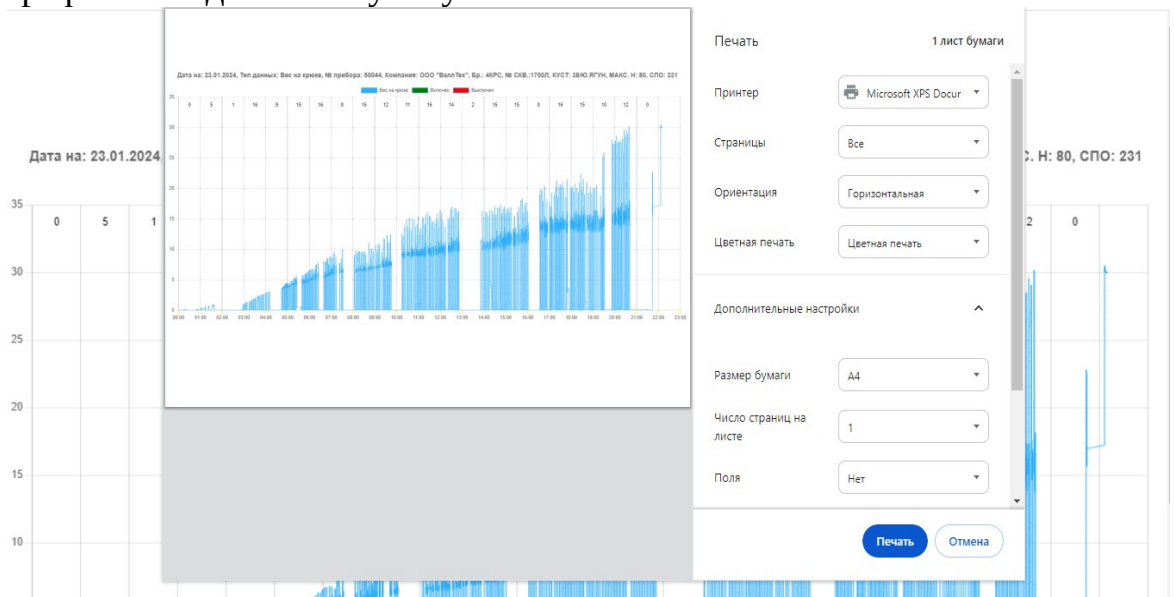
Дата на: 23.01.2024, Тип данных: Вес на крюке, № прибора: 50044, Компания: ООО "ВаллТех", Бр.: 4КРС, № СКВ.:1700Л, КУСТ: ЗВЮ.ЯГУН, МАКС. Н: 80, СПО: 231

Вес на крюке Включен Выключен

| 0 | 5 | 1 | 16 | 9 | 15 | 16 | 8 | 15 | 12 | 11 | 16 | 14 | 2 | 15 | 15 | 8 | 16 | 15 | 10 | 12 | 0 |
|---|---|---|---|---|---|---|---|---|---|---|---|---|---|---|---|---|---|---|---|---|---|

35 30 25 20 15 10 5 0

00:00 01:00 02:00 03:00 04:00 05:00 06:00 07:00 08:00 09:00 10:00 11:00 12:00 13:00 14:00 15:00 16:00 17:00 18:00 19:00 20:00 21:00 22:00 23:00

Дата на: 23.01.2024

С. Н: 80, СПО: 231

35 30 25 20 15 10

0 5 1 2 0

Печать
1 лист бумаги

Принтер
Microsoft XPS Docur

Страницы
Все

Ориентация
Горизонтальная

Цветная печать
Цветная печать

Дополнительные настройки

Размер бумаги
A4

Число страниц на листе
1

Поля
Нет

Печать
Отмена